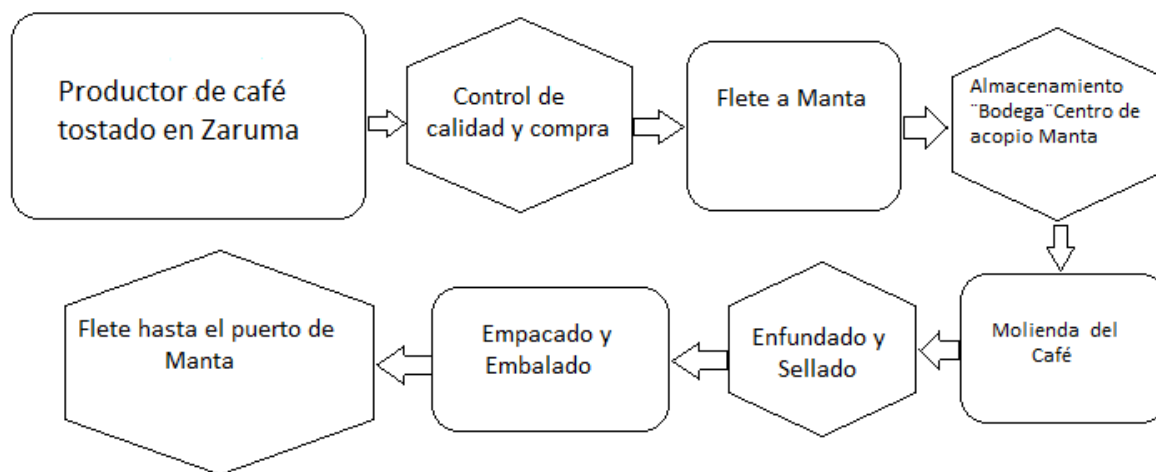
Productor de café tostado en Zaruma

Control de calidad y compra

Flete a Manta

Almacenamiento ¨Bodega¨Centro de acopio Manta

Molienda del Café

Enfundado y Sellado

Empacado y Embalado

Flete hasta el puerto de Manta